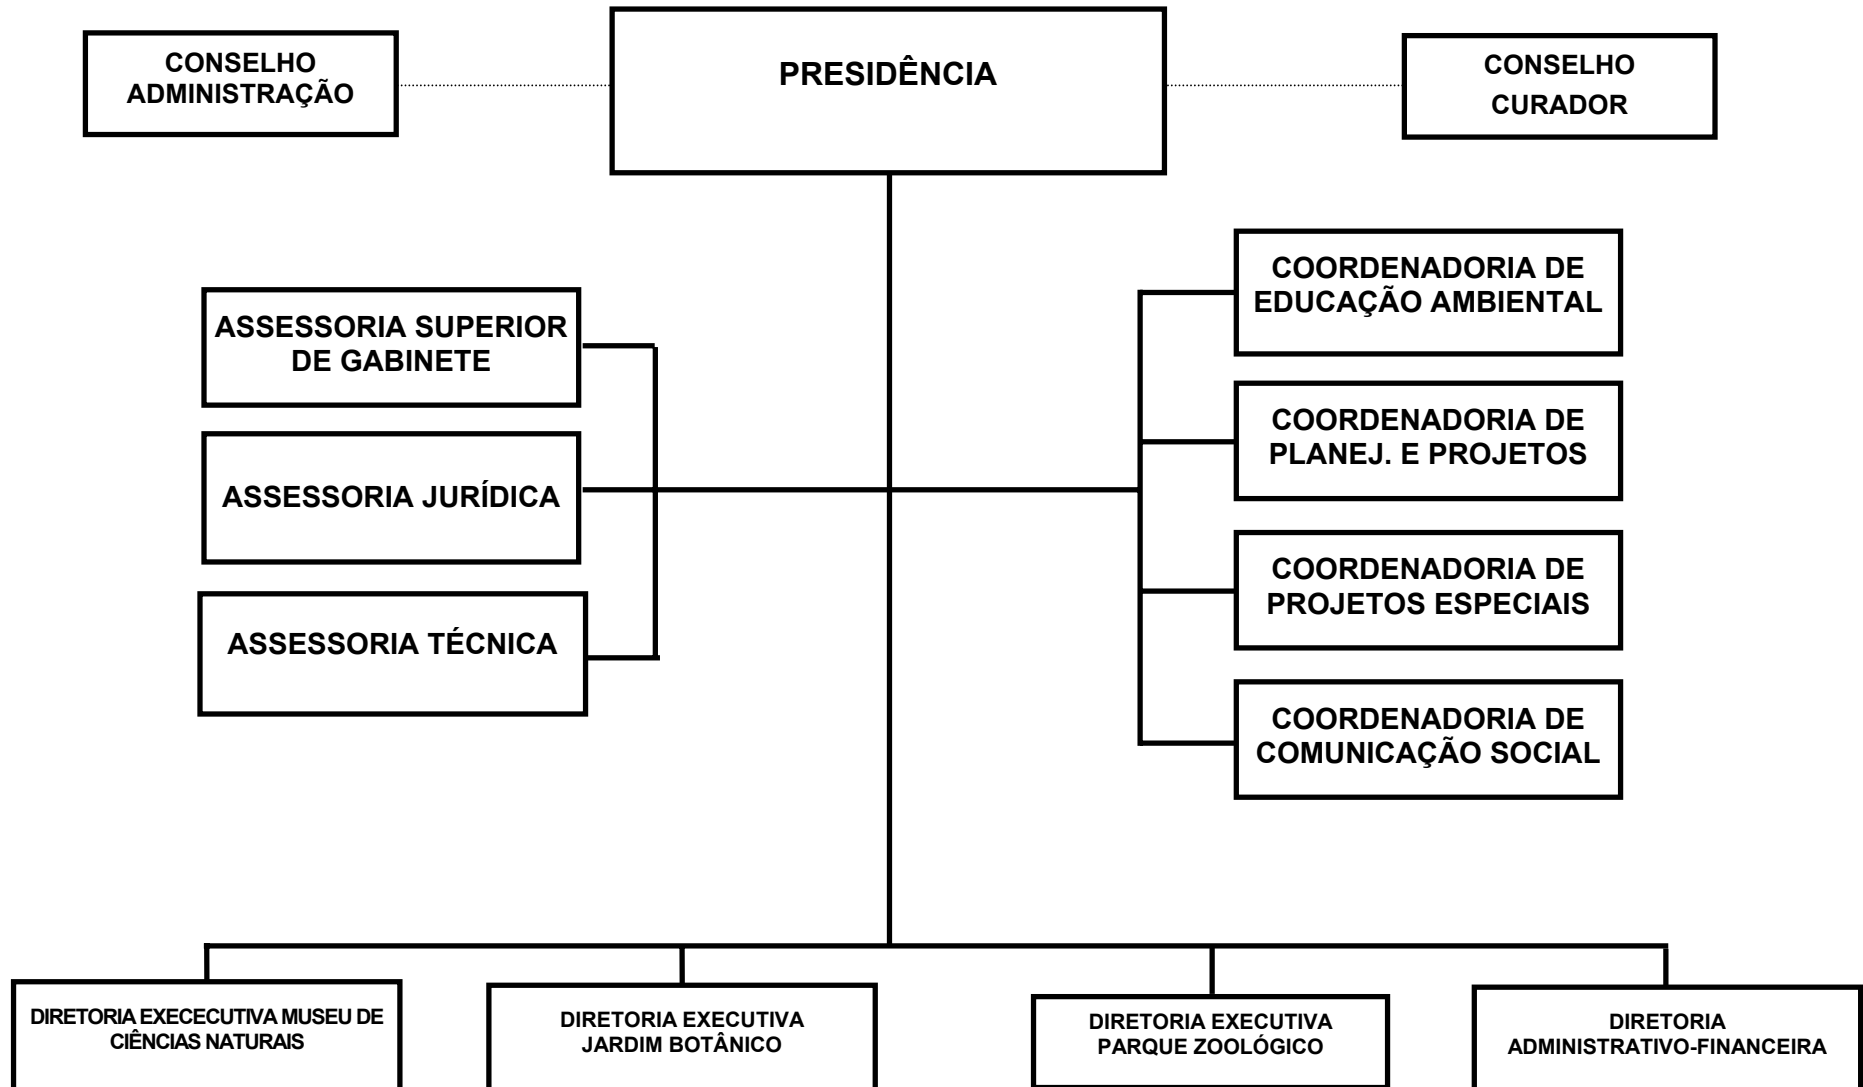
CONSELHO ADMINISTRAÇÃO

PRESIDÊNCIA

CONSELHO CURADOR

ASSESSORIA SUPERIOR DE GABINETE

ASSESSORIA JURÍDICA

ASSESSORIA TÉCNICA

COORDENADORIA DE EDUCAÇÃO AMBIENTAL

COORDENADORIA DE PLANEJ. E PROJETOS

COORDENADORIA DE PROJETOS ESPECIAIS

COORDENADORIA DE COMUNICAÇÃO SOCIAL

DIRETORIA EXECECUTIVA MUSEU DE CIÊNCIAS NATURAIS

DIRETORIA EXECUTIVA JARDIM BOTÂNICO

DIRETORIA EXECUTIVA PARQUE ZOOLÓGICO

DIRETORIA ADMINISTRATIVO-FINANCEIRA